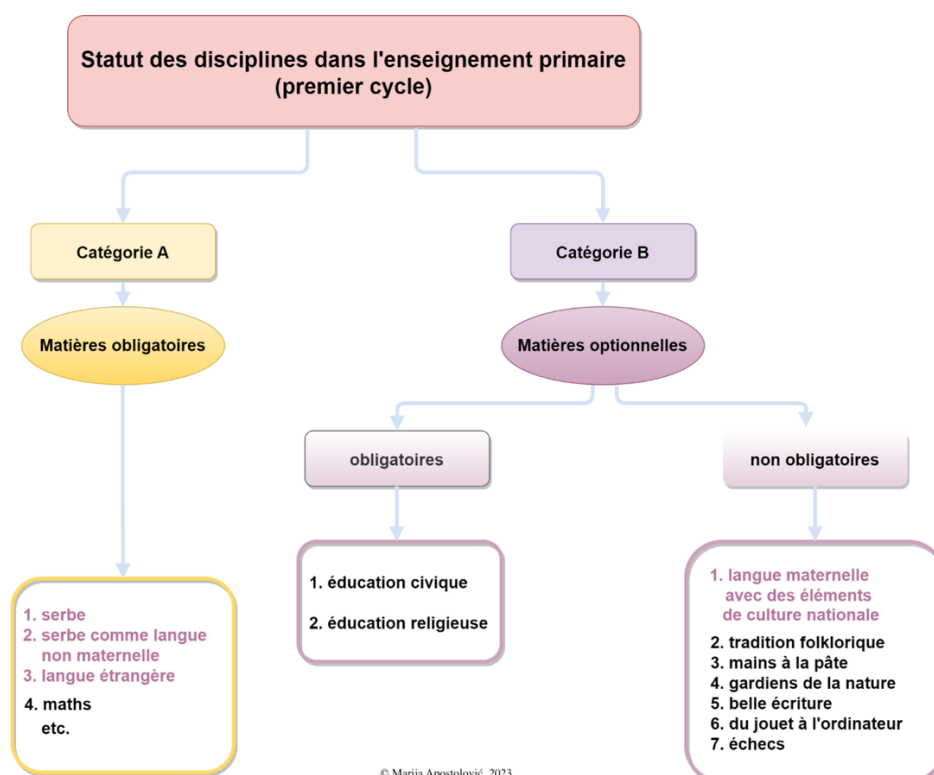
Statut des disciplines dans l'enseignement primaire
(premier cycle)

Catégorie A

Matières obligatoires

1. serbe
2. serbe comme langue non maternelle
3. langue étrangère
4. maths
etc.

Catégorie B

Matières optionnelles

obligatoires

1. éducation civique
2. éducation religieuse

non obligatoires

1. langue maternelle avec des éléments de culture nationale
2. tradition folklorique
3. mains à la pâte
4. gardiens de la nature
5. belle écriture
6. du jouet à l'ordinateur
7. échecs

© Marija Apostolović, 2023